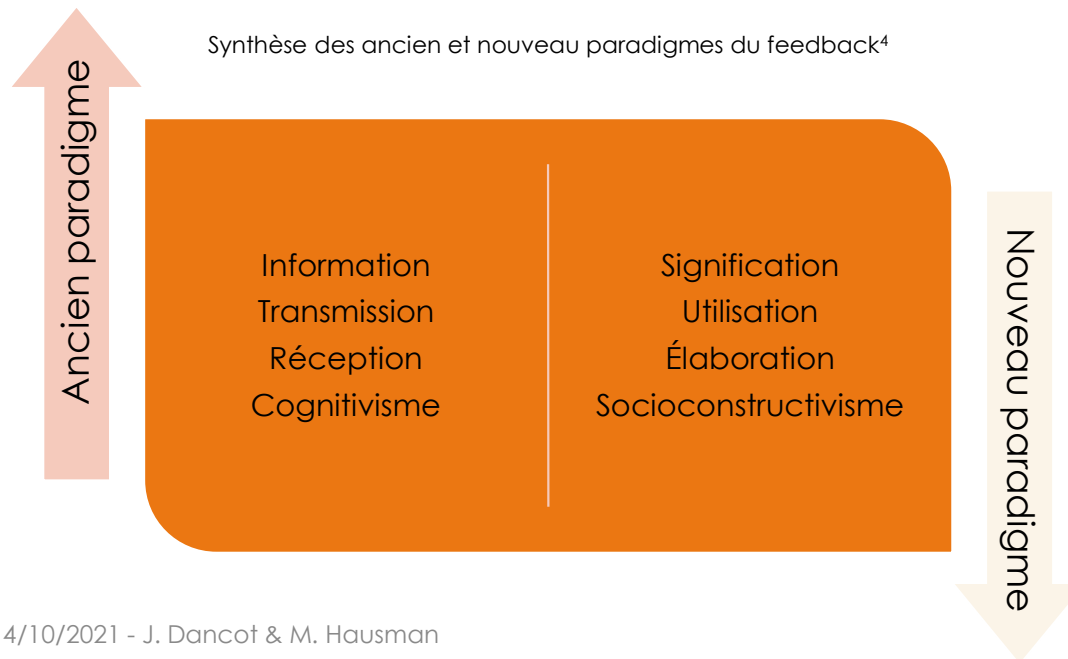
Synthèse des ancien et nouveau paradigmes du feedback$^4$

Ancien paradigme

Information
Transmission
Réception
Cognitivisme

Signification
Utilisation
Élaboration
Socioconstructivisme

Nouveau paradigme

4/10/2021 - J. Dancot & M. Hausman